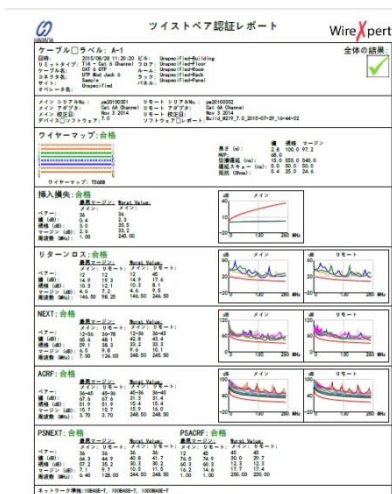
ツイストペア認証レポート

WireXpert

ケーブル ラベル: A-1

全体の結果:

日時: 2015/08/29 11:20:20
リミットタイプ: TIA - Cat 6 Channel
ケーブル: CAT 6 UTP
コネクタ: UTP Wall Jack 6
サイト: Sample
オペレータ名: Unspecified

ビル: Unspecified-Building
フロア: Unspecified-Floor
ルーム: Unspecified-Room
ラック: Unspecified-Rack
パネル: Unspecified-Panel

メイン シリアル No.: ps20100001
メイン アダプタ: Cat 6A Channel
メイン 校正日: Nov 3 2014
デバイスソフトウェア: 7.0

リモート シリアル No.: ps20100002
リモート アダプタ: Cat 6A Channel
リモート 校正日: Nov 3 2014
ソフトウェアリポート: build_8270_7.0_2015-07-29_10-44-02

ワイヤーマップ: 合格

ワイヤーマップ: T568B

長さ (m):
伝搬遅延 (ns):
遅延スキュー (ns):
抵抗 (Ohm):

挿入損失: 合格

リターンロス: 合格

NEXT: 合格

ACRF: 合格

PSNEXT: 合格

PSACRF: 合格

ネットワーク準拠: 10BASE-T, 100BASE-T, 1000BASE-T